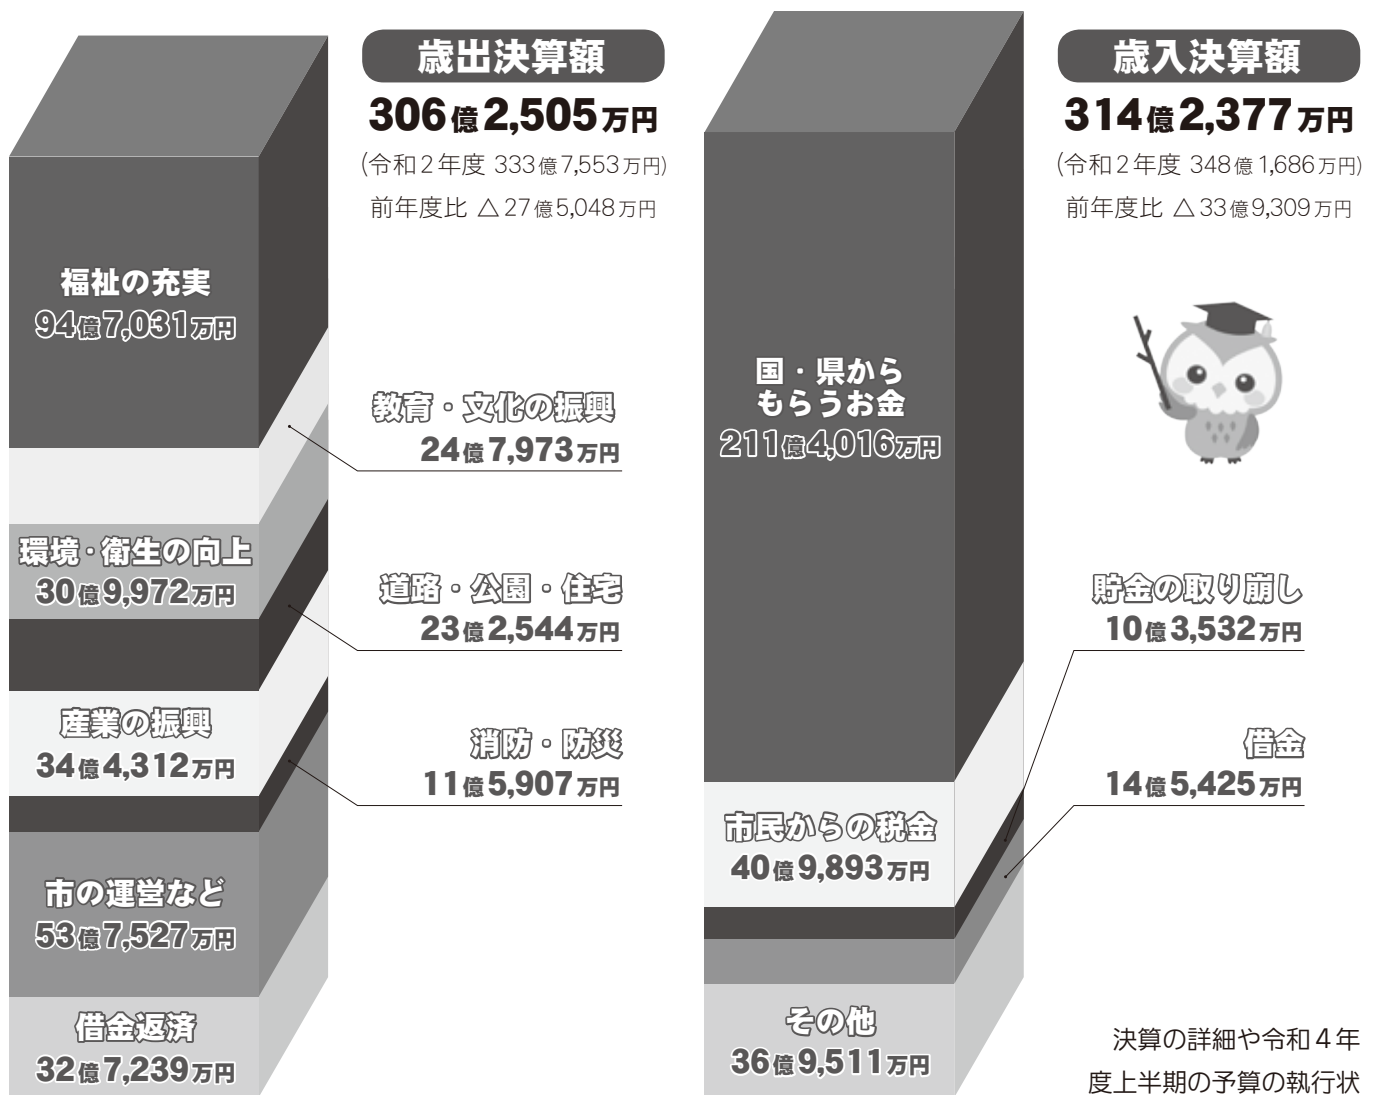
歳出決算額
306億2,505万円
(令和２年度 333億7,553万円)
前年度比 △27億5,048万円

福祉の充実
94億7,031万円

教育・文化の振興
24億7,973万円

環境・衛生の向上
30億9,972万円

道路・公園・住宅
23億2,544万円

産業の振興
34億4,312万円

消防・防災
11億5,907万円

市の運営など
53億7,527万円

借金返済
32億7,239万円

歳入決算額
314億2,377万円
(令和２年度 348億1,686万円)
前年度比 △33億9,309万円

国・県から
もらうお金
211億4,016万円

貯金の取り崩し
10億3,532万円

借金
14億5,425万円

市民からの税金
40億9,893万円

その他
36億9,511万円

決算の詳細や令和４年度上半期の予算の執行状